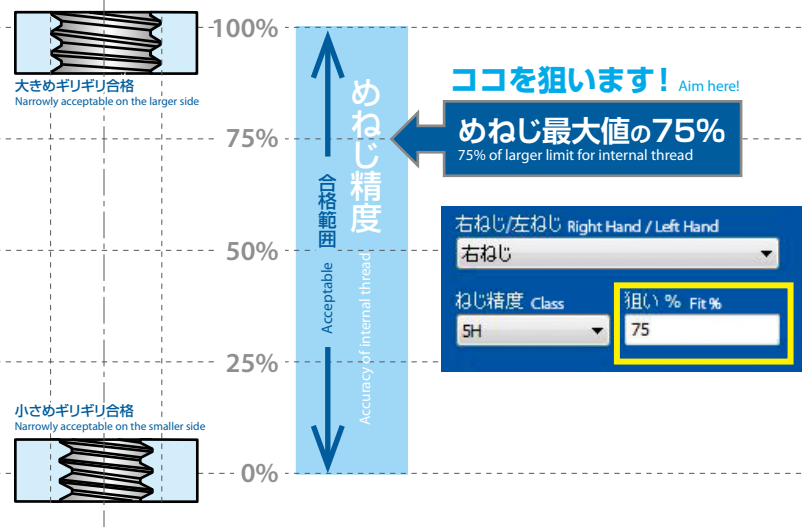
100%

大きめギリギリ合格
Narrowly acceptable on the larger side

ココを狙います！ Aim here!

めねじ精度

めねじ最大値の75%
75% of larger limit for internal thread

75%

合格範囲

Acceptable

Accuracy of internal thread

右ねじ/左ねじ Right Hand / Left Hand

右ねじ

50%

ねじ精度 Class

5H

狙い % Fit %

75

25%

小さめギリギリ合格
Narrowly acceptable on the smaller side

0%